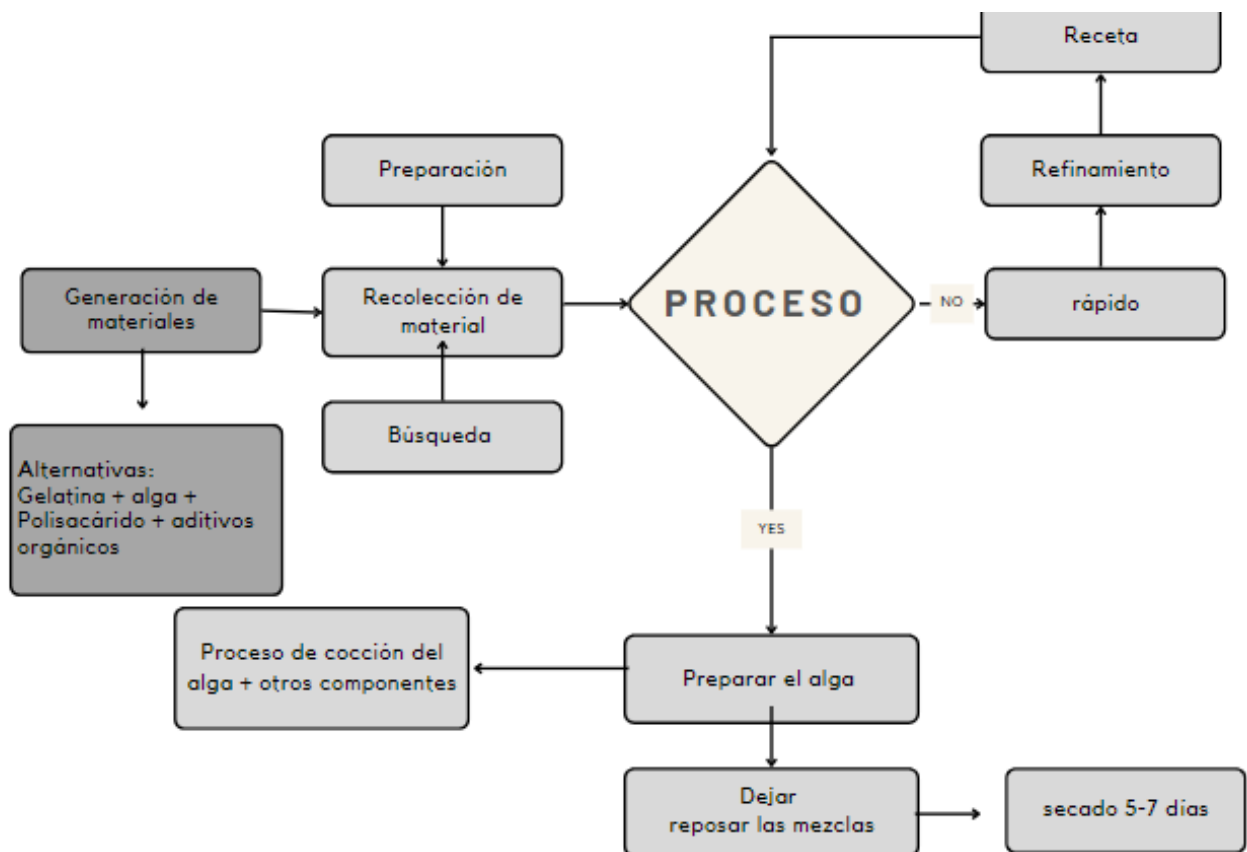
Receta

Refinamiento

Preparación

Generación de materiales

Recolección de material

PROCESO

NO

rápido

Búsqueda

Alternativas:
Gelatina + alga +
Polisacárido + aditivos orgánicos

YES

Proceso de cocción del alga + otros componentes

Preparar el alga

Dejar reposar las mezclas

secado 5-7 días